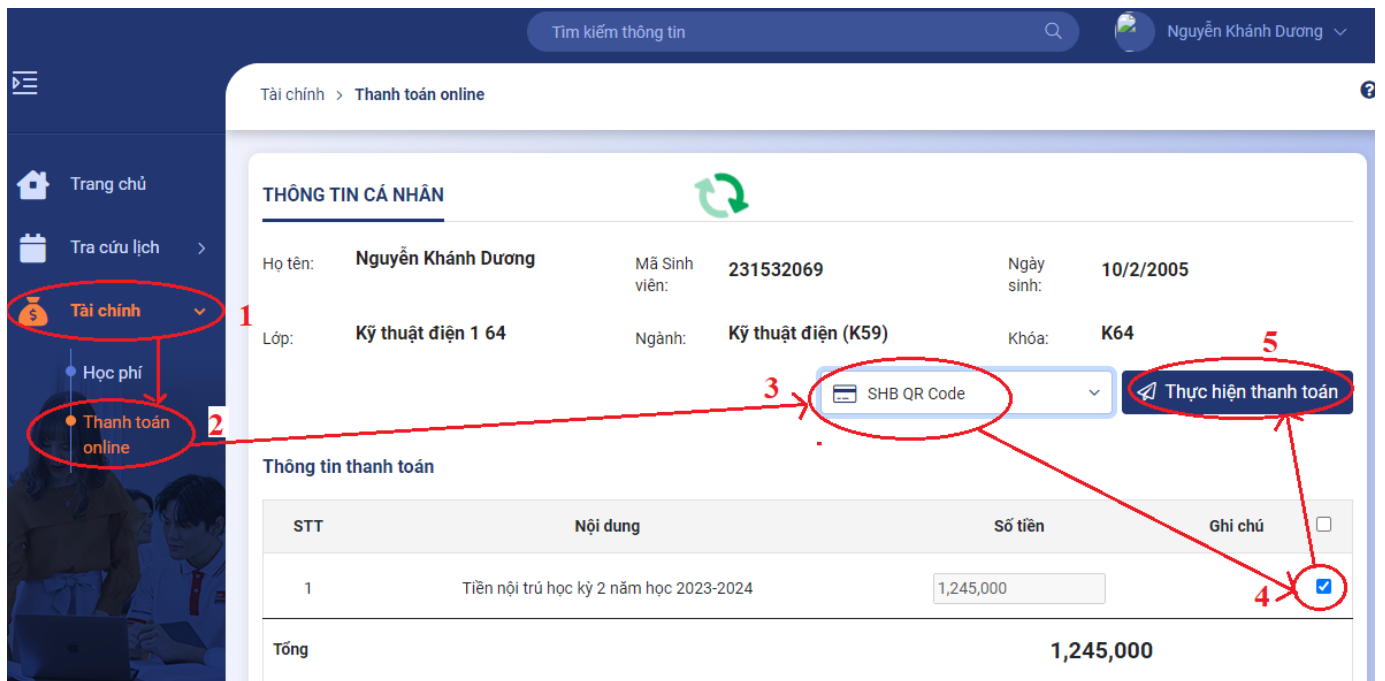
Tìm kiếm thông tin

Nguyễn Khánh Dương

Tài chính > Thanh toán online

Trang chủ
Tra cứu lịch
Tài chính
1
Học phí
Thanh toán online
2

THÔNG TIN CÁ NHÂN

Họ tên: Nguyễn Khánh Dương
Mã Sinh viên: 231532069
Ngày sinh: 10/2/2005
Lớp: Kỹ thuật điện 1 64
Ngành: Kỹ thuật điện (K59)
Khóa: K64

3
SHB QR Code
5
Thực hiện thanh toán

Thông tin thanh toán

| STT | Nội dung | Số tiền | Ghi chú |
|---|---|---|---|
| 1 | Tiền nội trú học kỳ 2 năm học 2023-2024 | 1,245,000 | |
| Tổng | | 1,245,000 | |

4